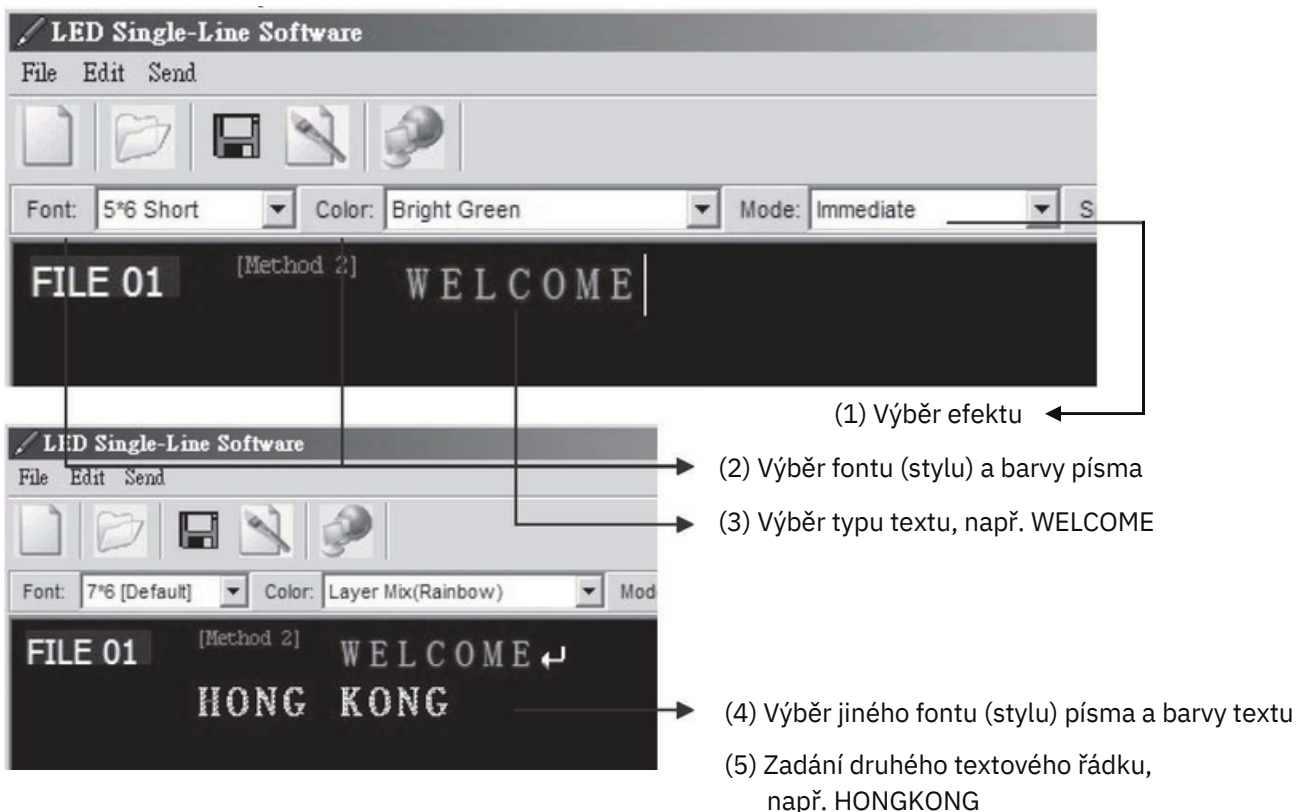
LED Single-Line Software
File Edit Send
Font: 5*6 Short Color: Bright Green Mode: Immediate S
FILE 01 [Method 2] WELCOME

(1) Výběr efektu

LED Single-Line Software
File Edit Send
(2) Výběr fontu (stylu) a barvy písma
(3) Výběr typu textu, např. WELCOME
Font: 7*6 [Default] Color: Layer Mix(Rainbow) Mod
FILE 01 [Method 2] WELCOME
HONG KONG

(4) Výběr jiného fontu (stylu) písma a barvy textu
(5) Zadání druhého textového řádku, např. HONGKONG